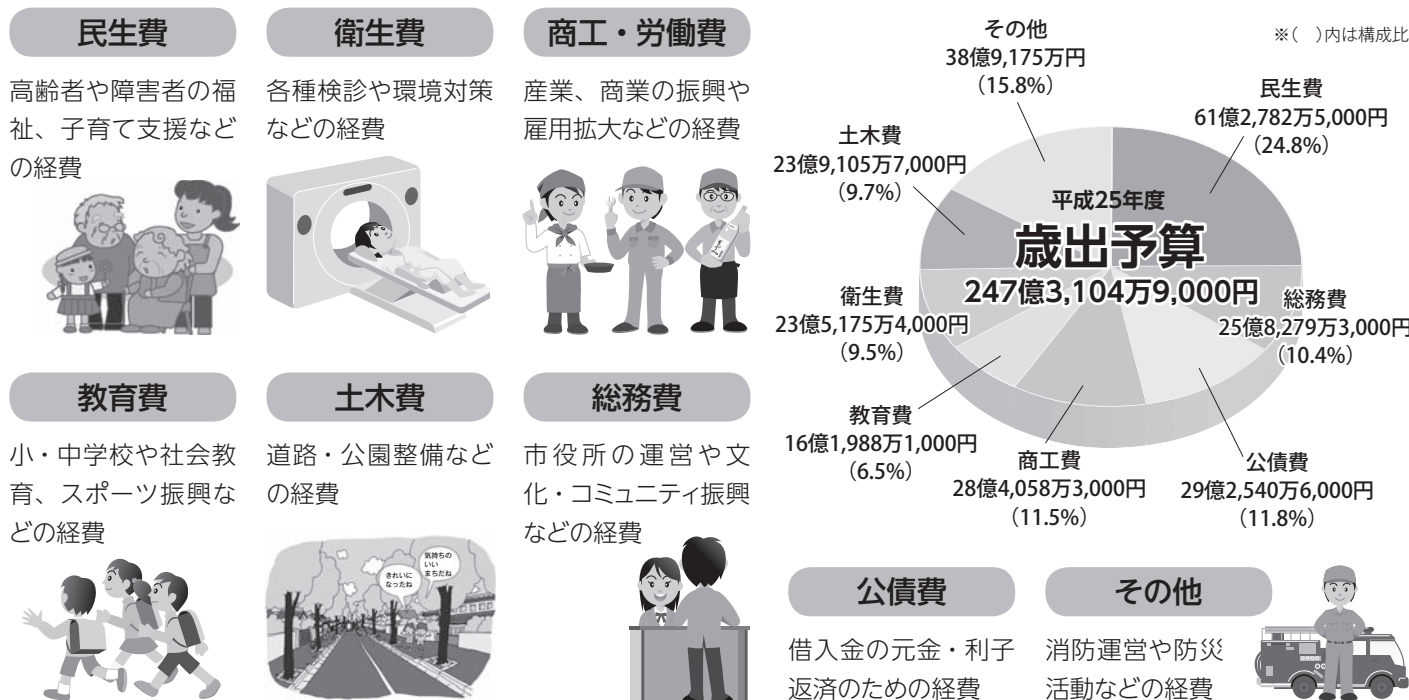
民生費

高齢者や障害者の福祉、子育て支援などの経費

衛生費

各種検診や環境対策などの経費

商工・労働費

産業、商業の振興や雇用拡大などの経費

教育費

小・中学校や社会教育、スポーツ振興などの経費

土木費

道路・公園整備などの経費

気持ちのいいまちだね

きれいになったね

総務費

市役所の運営や文化・コミュニティ振興などの経費

※（ ）内は構成比

その他
38億9,175万円
（15.8%）

民生費
61億2,782万5,000円
（24.8%）

土木費
23億9,105万7,000円
（9.7%）

平成25年度
歳出予算
247億3,104万9,000円

衛生費
23億5,175万4,000円
（9.5%）

総務費
25億8,279万3,000円
（10.4%）

教育費
16億1,988万1,000円
（6.5%）

商工費
28億4,058万3,000円
（11.5%）

公債費
29億2,540万6,000円
（11.8%）

公債費

借入金の元金・利子返済のための経費

その他

消防運営や防災活動などの経費